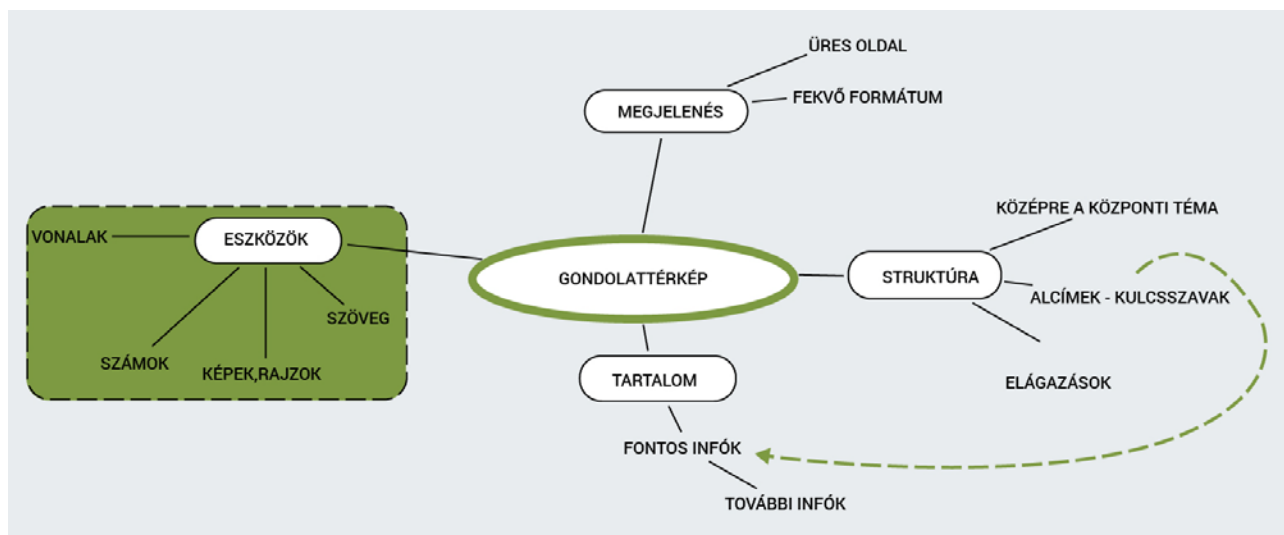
ÜRES OLDAL

MEGJELENÉS

FEKVŐ FORMÁTUM

KÖZÉPRE A KÖZPONTI TÉMA

VONALAK

ESZKÖZÖK

GONDOLATTÉRKÉP

STRUKTÚRA

ALCÍMEK - KULCSSZAVAK

SZÖVEG

SZÁMOK

KÉPEK,RAJZOK

TARTALOM

ELÁGAZÁSOK

FONTOS INFÓK

TOVÁBBI INFÓK